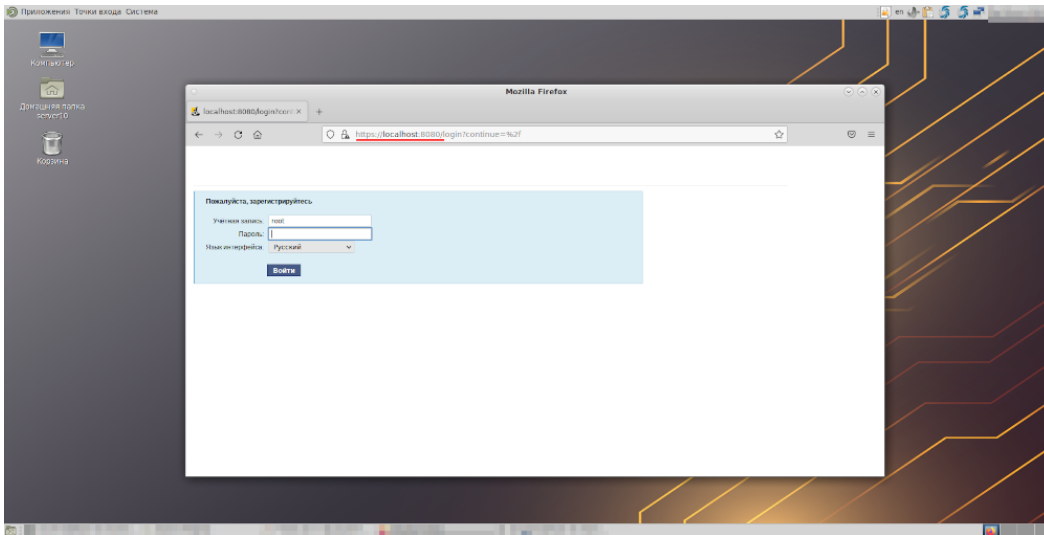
Приложения Точки входа Система

en

Компьютер

Домашняя папка server10

Корзина

Mozilla Firefox

localhost:8080/login?cont ×

+

https://localhost:8080/login?continue=%2f

Пожалуйста, зарегистрируйтесь

Учетная запись: root

Пароль:

Язык интерфейса: Русский

Войти